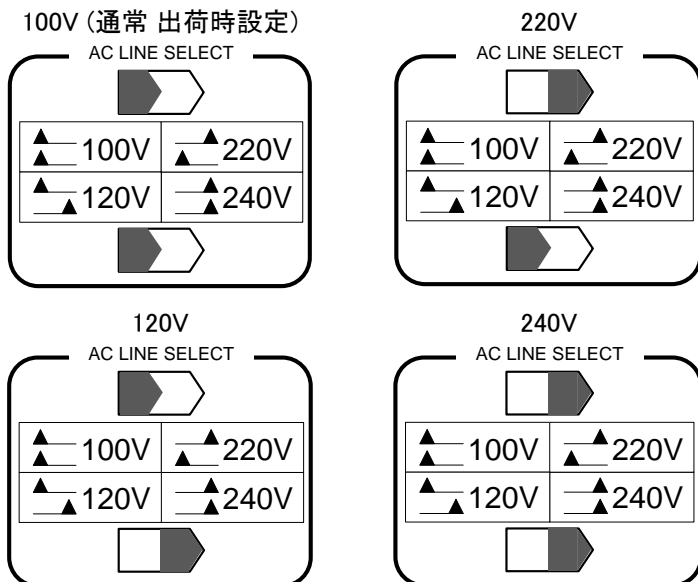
100V (通常 出荷時設定)

AC LINE SELECT

| 100V | 220V |
|---|---|
| 120V | 240V |

220V

AC LINE SELECT

| 100V | 220V |
|---|---|
| 120V | 240V |

120V

AC LINE SELECT

| 100V | 220V |
|---|---|
| 120V | 240V |

240V

AC LINE SELECT

| 100V | 220V |
|---|---|
| 120V | 240V |